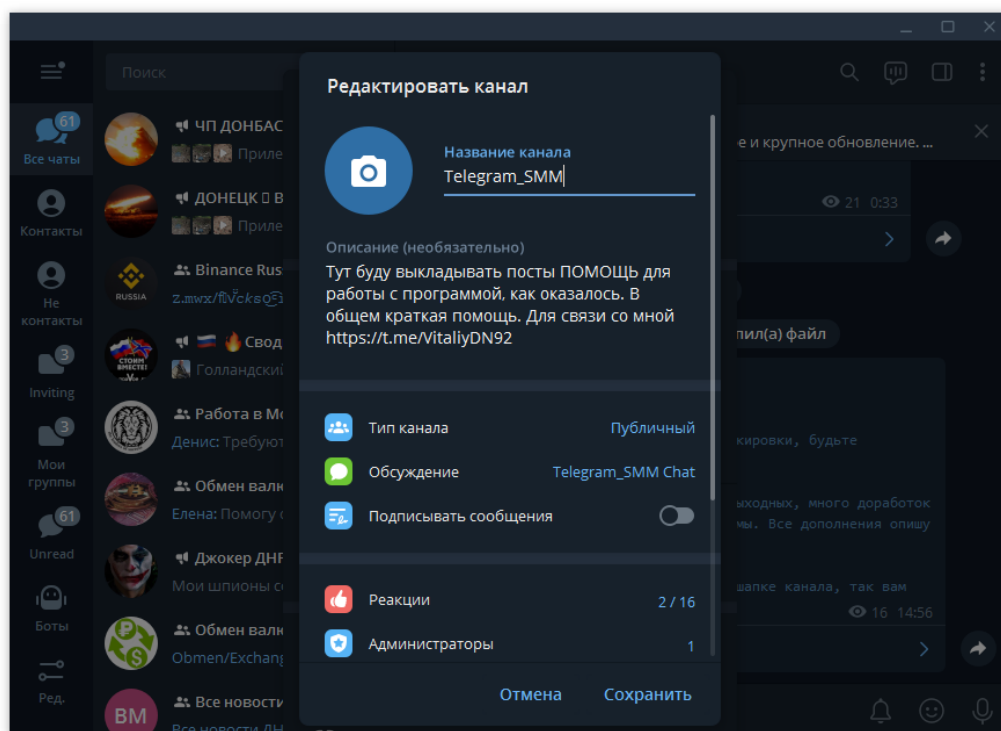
Поиск

61
Все чаты
Контакты
Не контакты
3
Inviting
3
Мои группы
61
Unread
Боты
Ред.

ЧП ДОНБАС
Приле
ДОНЕЦК В
Приле
Binance Rus
RUSSIA
Z.mwx/f
Свод
Голландский
Работа в М
Денис: Требуют
Обмен вал
Елена: Помогу
Джокер ДНР
Мои шпионы с
Обмен вал
Obmen/Exchang
BM
Все новости
Все новости ДН

е и крупное обновление. ...
21 0:33
пил(а) файл
кировки, будьте
выходных, много доработок
мы. Все дополнения опишу
шапке канала, так вам
16 14:56

Редактировать канал

Название канала
Telegram_SMM

Описание (необязательно)
Тут буду выкладывать посты ПОМОЩЬ для работы с программой, как оказалось. В общем краткая помощь. Для связи со мной https://t.me/VitaliyDN92

Тип канала Публичный
Обсуждение Telegram_SMM Chat
Подписывать сообщения

Реакции 2 / 16
Администраторы 1

Отмена Сохранить